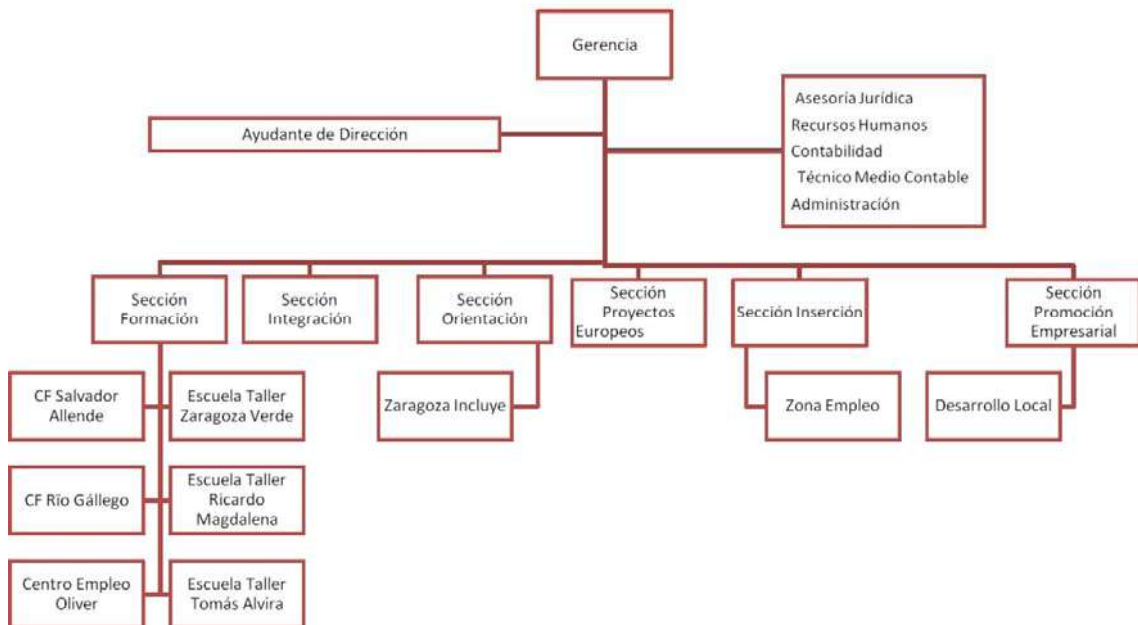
Gerencia

Ayudante de Dirección

Asesoría Jurídica
Recursos Humanos
Contabilidad
Técnico Medio Contable
Administración

Sección Formación

Sección Integración

Sección Orientación

Sección Proyectos Europeos

Sección Inserción

Sección Promoción Empresarial

CF Salvador Allende

Escuela Taller Zaragoza Verde

CF Río Gállego

Escuela Taller Ricardo Magdalena

Centro Empleo Oliver

Escuela Taller Tomás Alvira

Zaragoza Incluye

Zona Empleo

Desarrollo Local